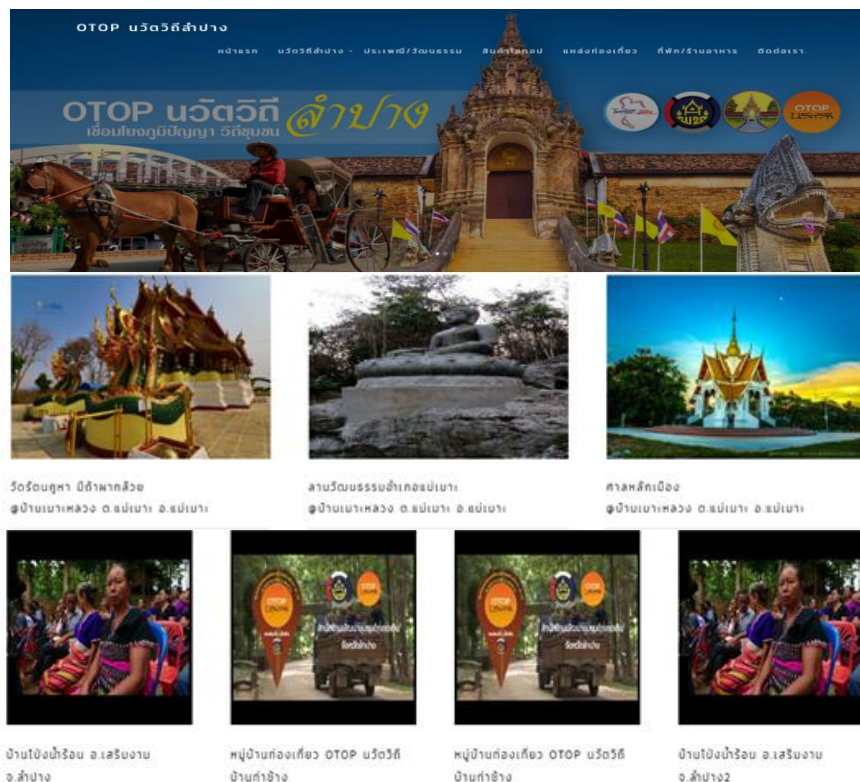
OTOP นวัตวิถีลำปาง

หน้าแรก นวัตวิถีลำปาง ประเพณี/วัฒนธรรม สินค้าotop แหล่งท่องเที่ยว ที่พัก/ร้านอาหาร ติดต่อเรา

OTOP นวัตวิถี ลำปาง
เชื่อมโยงภูมิปัญญา วิถีชุมชน

OTOP

วัดร้อนฤหา มีถ้ำพากล้วย
@บ้านเมาะหลวง ต.แม่เมาะ อ.แม่เมาะ

ลานวัฒนธรรมอำเภอแม่เมาะ
@บ้านเมาะหลวง ต.แม่เมาะ อ.แม่เมาะ

ศาลหลักเมือง
@บ้านเมาะหลวง ต.แม่เมาะ อ.แม่เมาะ

บ้านโป่งน้ำร้อน อ.เสริมงาม จ.ลำปาง

หมู่บ้านท่องเที่ยว OTOP นวัตวิถี บ้านท่าช้าง

หมู่บ้านท่องเที่ยว OTOP นวัตวิถี บ้านท่าช้าง

บ้านโป่งน้ำร้อน อ.เสริมงาม จ.ลำปาง2